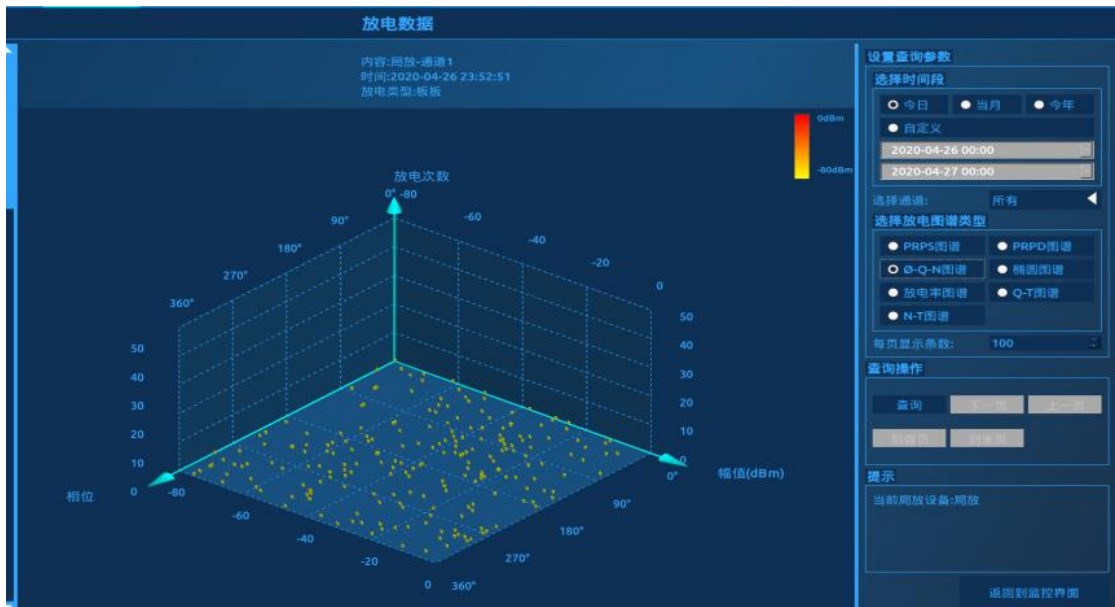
放电数据

内容:局放-通道1
时间:2020-04-26 23:52:51
放电类型:板板

0dBm
-80dBm

放电次数
0° -80
90° -60
180° -40
270° -20
360° 0

50
40
30
20
10
0

50
40
30
20
10
0

相位
-80
-60
-40
-20
0

幅值(dBm)
0°
90°
180°
270°
360°

设置查询参数
选择时间段
今日 当月 今年
自定义
2020-04-26 00:00
2020-04-27 00:00
选择通道: 所有
选择放电图谱类型
PRPS图谱 PRPD图谱
Ø-Q-N图谱 椭圆图谱
放电率图谱 Q-T图谱
N-T图谱
每页显示条数: 100
查询操作
查询 下一页 上一页
到首页 到末页
提示
当前局放设备:局放
返回到监控界面